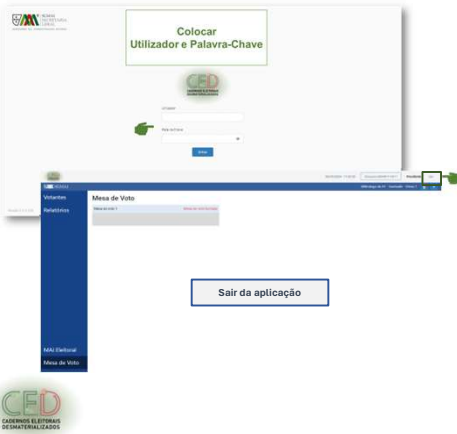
Colocar
Utilizador e Palavra-Chave

CED
CADERNOS ELEITORAIS DESMATERIALIZADOS

Utilizador

Palavra-Chave

Entrar

Votantes
Relatórios

Mesa de Voto

Mesa de Voto 1

Sair da aplicação

MAI Eleitoral
Mesa de Voto

CED
CADERNOS ELEITORAIS DESMATERIALIZADOS